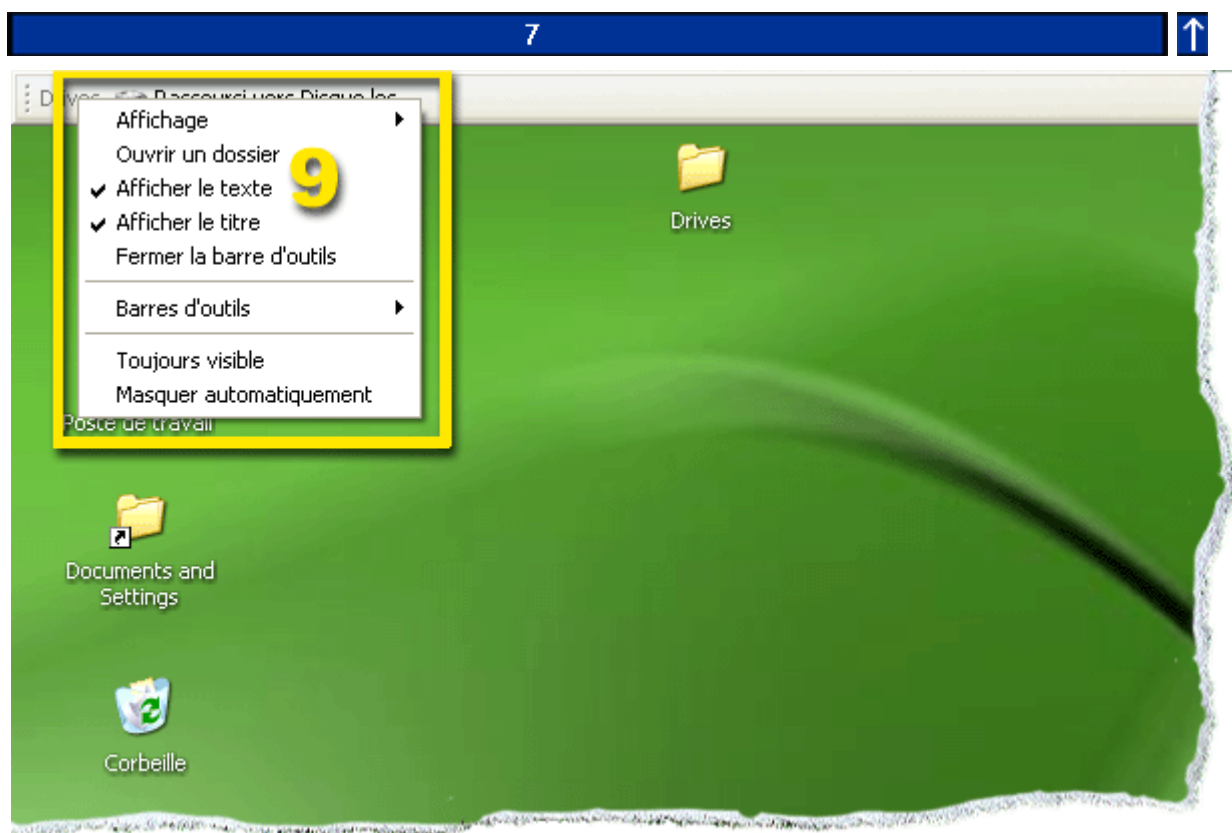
7

↑

Drives Raccourci vers Disque loc

Affichage
Ouvrir un dossier
✔ Afficher le texte
✔ Afficher le titre
Fermer la barre d'outils
Barres d'outils
Toujours visible
Masquer automatiquement

9

Drives

Poste de travail

Documents and Settings

Corbeille